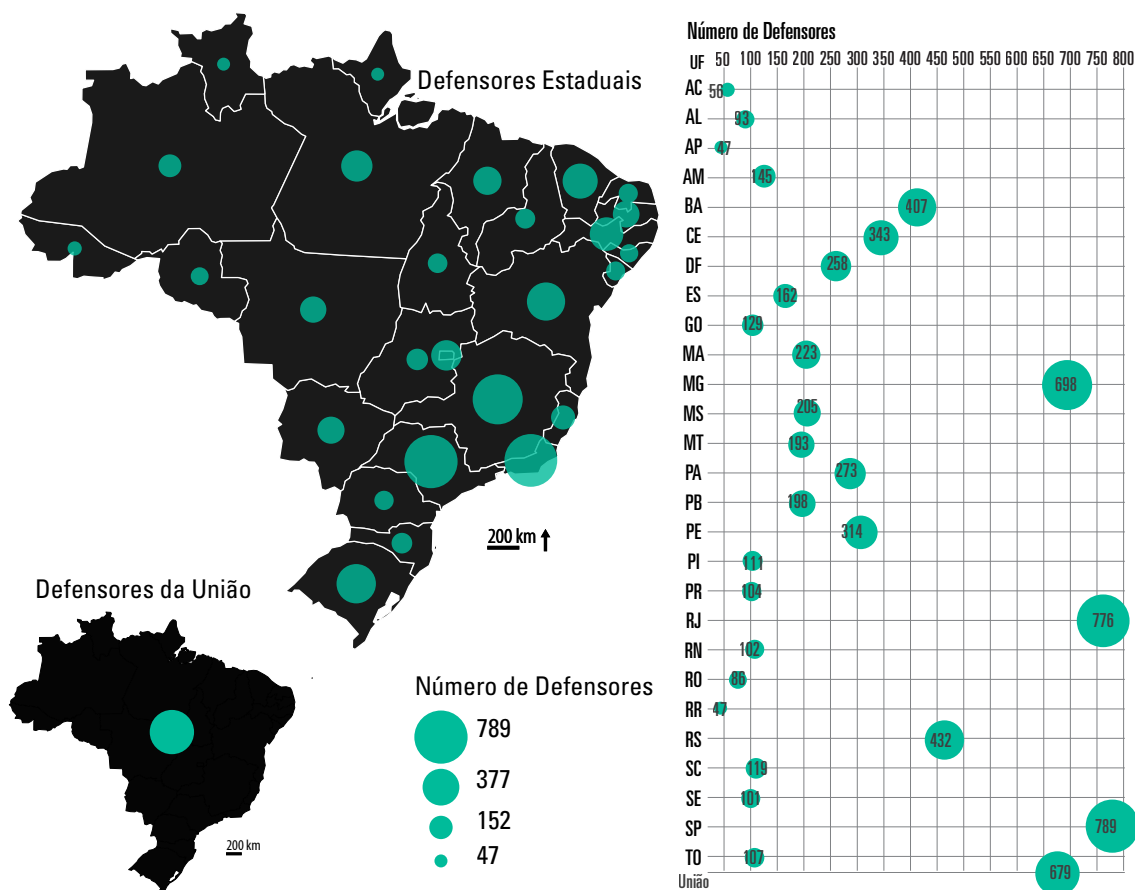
Defensores Estaduais

200 km

Defensores da União

200 km

Número de Defensores
789
377
152
47

Número de Defensores

| UF | 50 | 100 | 150 | 200 | 250 | 300 | 350 | 400 | 450 | 500 | 550 | 600 | 650 | 700 | 750 | 800 |
|---|---|---|---|---|---|---|---|---|---|---|---|---|---|---|---|---|
| AC | 56 | | | | | | | | | | | | | | | |
| AL | 93 | | | | | | | | | | | | | | | |
| AP | 47 | | | | | | | | | | | | | | | |
| AM | 145 | | | | | | | | | | | | | | | |
| BA | 407 | | | | | | | | | | | | | | | |
| CE | 343 | | | | | | | | | | | | | | | |
| DF | 258 | | | | | | | | | | | | | | | |
| ES | 162 | | | | | | | | | | | | | | | |
| GO | 129 | | | | | | | | | | | | | | | |
| MA | 223 | | | | | | | | | | | | | | | |
| MG | 698 | | | | | | | | | | | | | | | |
| MS | 205 | | | | | | | | | | | | | | | |
| MT | 193 | | | | | | | | | | | | | | | |
| PA | 273 | | | | | | | | | | | | | | | |
| PB | 198 | | | | | | | | | | | | | | | |
| PE | 314 | | | | | | | | | | | | | | | |
| PI | 111 | | | | | | | | | | | | | | | |
| PR | 104 | | | | | | | | | | | | | | | |
| RJ | 776 | | | | | | | | | | | | | | | |
| RN | 102 | | | | | | | | | | | | | | | |
| RO | 86 | | | | | | | | | | | | | | | |
| RR | 47 | | | | | | | | | | | | | | | |
| RS | 432 | | | | | | | | | | | | | | | |
| SC | 119 | | | | | | | | | | | | | | | |
| SE | 101 | | | | | | | | | | | | | | | |
| SP | 789 | | | | | | | | | | | | | | | |
| TO | 107 | | | | | | | | | | | | | | | |
| União | 679 | | | | | | | | | | | | | | | |